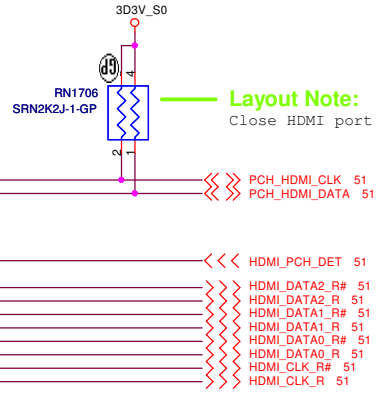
3D3V_S0

DY

4

3

RN1706
SRN2K2J-1-GP

2

1

Layout Note:
Close HDMI port

PCH_HDMI_CLK 51
PCH_HDMI_DATA 51

HDMI_PCH_DET 51

HDMI_DATA2_R# 51
HDMI_DATA2_R 51
HDMI_DATA1_R# 51
HDMI_DATA1_R 51
HDMI_DATA0_R# 51
HDMI_DATA0_R 51
HDMI_CLK_R# 51
HDMI_CLK_R 51